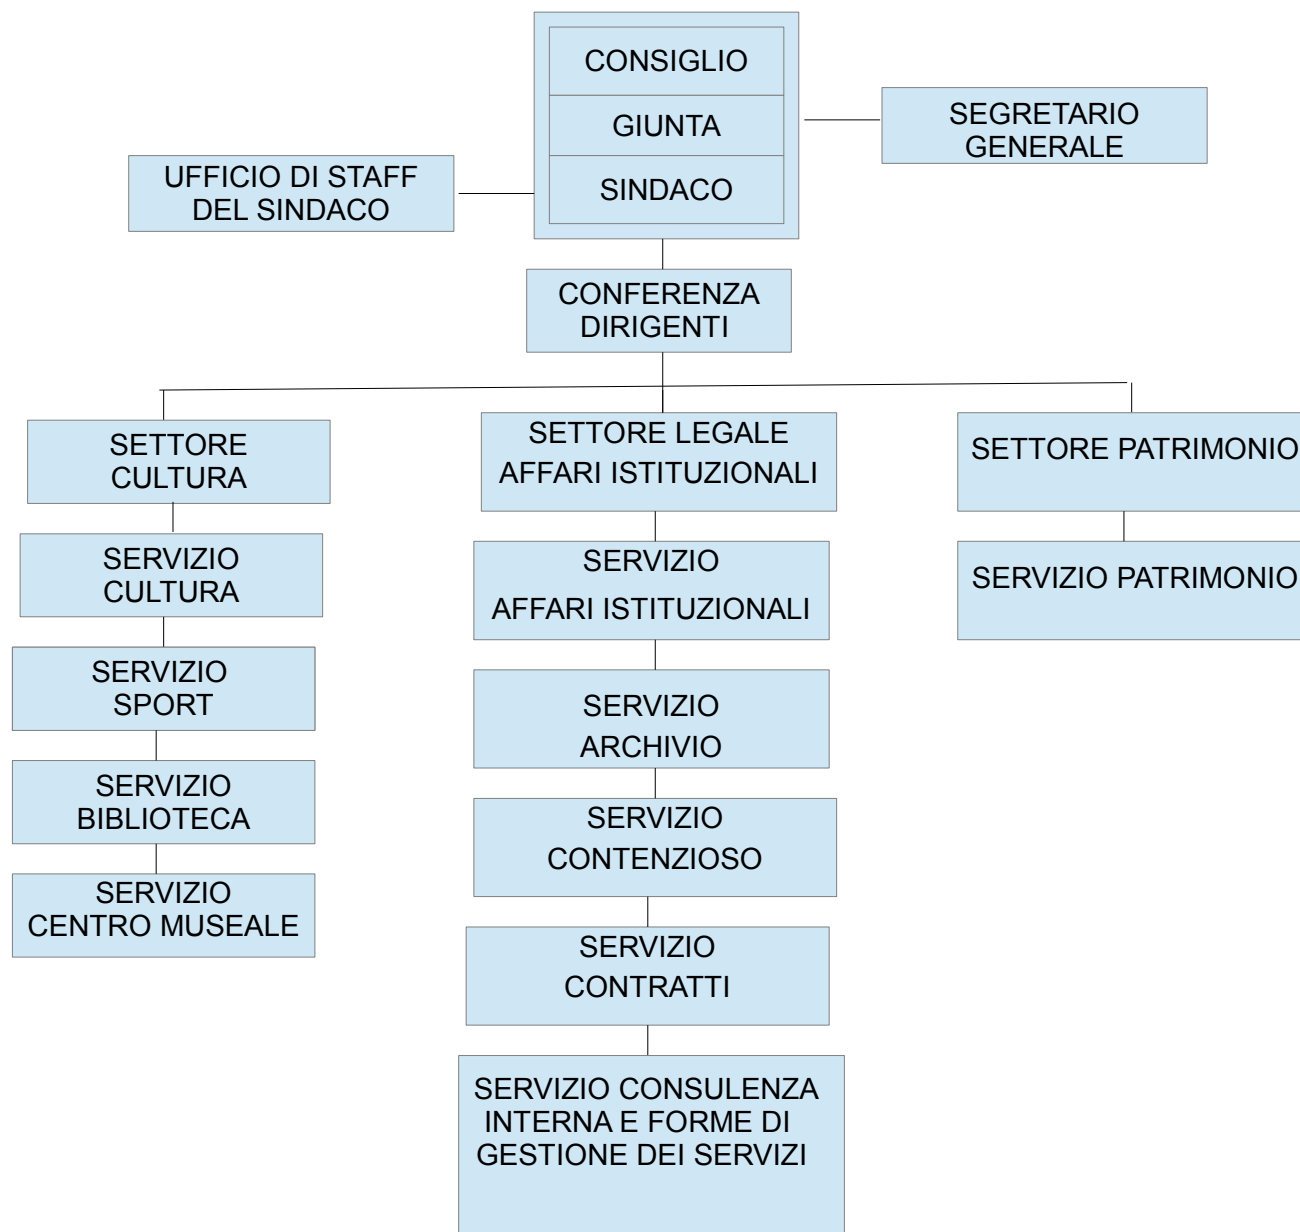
CONSIGLIO
GIUNTA
SINDACO

SEGRETARIO GENERALE

UFFICIO DI STAFF DEL SINDACO

CONFERENZA DIRIGENTI

SETTORE CULTURA

SERVIZIO CULTURA

SERVIZIO SPORT

SERVIZIO BIBLIOTECA

SERVIZIO CENTRO MUSEALE

SETTORE LEGALE AFFARI ISTITUZIONALI

SERVIZIO AFFARI ISTITUZIONALI

SERVIZIO ARCHIVIO

SERVIZIO CONTENZIOSO

SERVIZIO CONTRATTI

SERVIZIO CONSULENZA INTERNA E FORME DI GESTIONE DEI SERVIZI

SETTORE PATRIMONIO

SERVIZIO PATRIMONIO